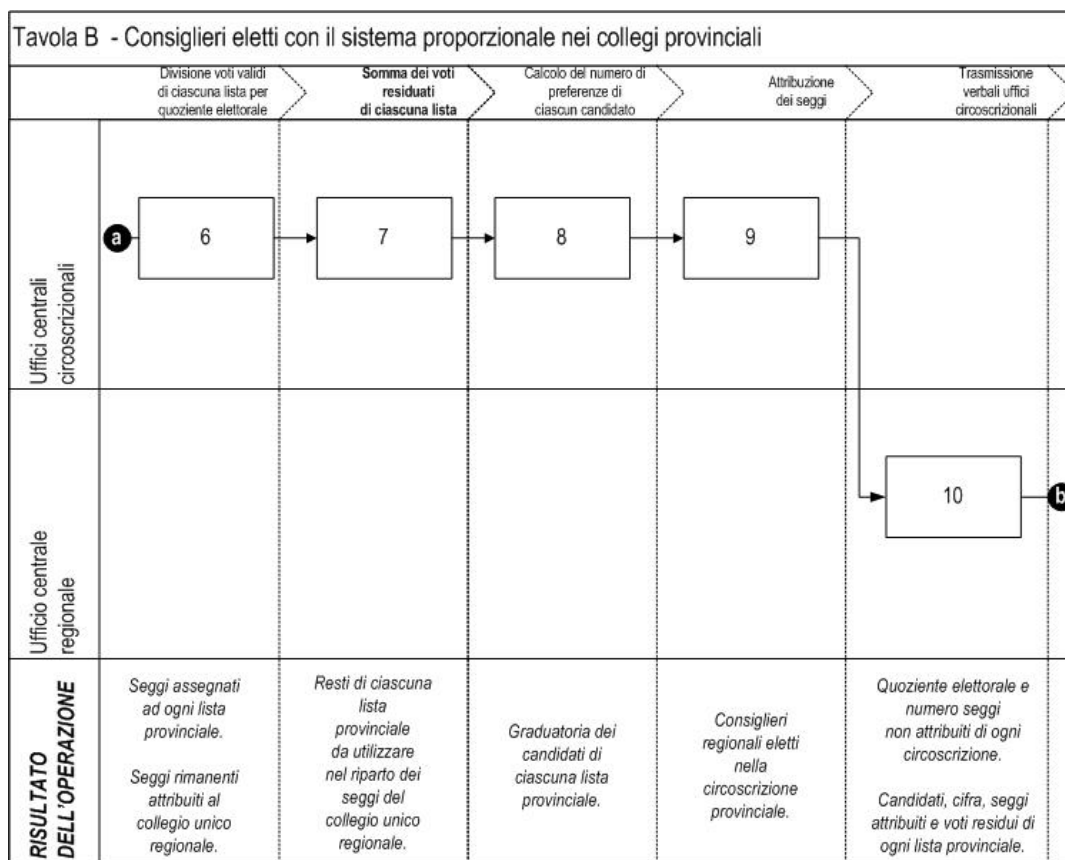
Tavola B - Consiglieri eletti con il sistema proporzionale nei collegi provinciali

Divisione voti validi di ciascuna lista per quoziente elettorale

Somma dei voti residuati di ciascuna lista

Calcolo del numero di preferenze di ciascun candidato

Attribuzione dei seggi

Trasmissione verbali uffici circoscrizionali

Uffici centrali circoscrizionali

a

6

7

8

9

Ufficio centrale regionale

10

b

RISULTATO DELL'OPERAZIONE

Seggi assegnati ad ogni lista provinciale.

Seggi rimanenti attribuiti al collegio unico regionale.

Resti di ciascuna lista provinciale da utilizzare nel riparto dei seggi del collegio unico regionale.

Graduatoria dei candidati di ciascuna lista provinciale.

Consiglieri regionali eletti nella circoscrizione provinciale.

Quoziente elettorale e numero seggi non attribuiti di ogni circoscrizione.

Candidati, cifra, seggi attribuiti e voti residui di ogni lista provinciale.